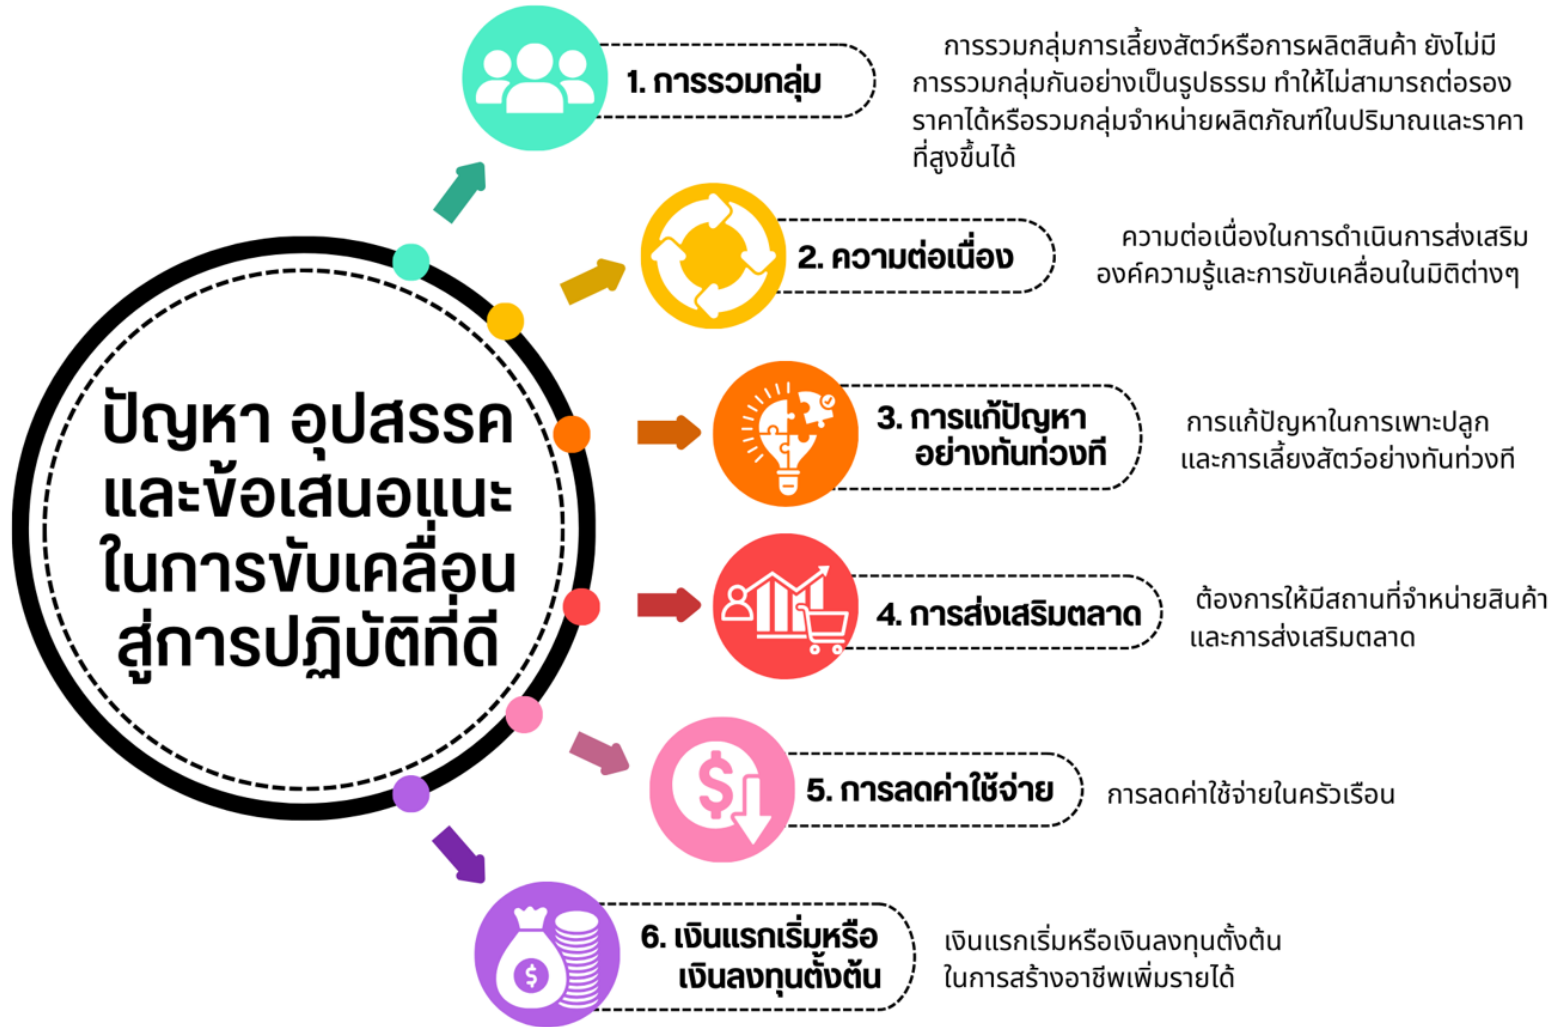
ปัญหา อุปสรรค และข้อเสนอแนะ ในการขับเคลื่อน สู่การปฏิบัติที่ดี

1. การรวมกลุ่ม

การรวมกลุ่มการเลี้ยงสัตว์หรือการผลิตสินค้า ยังไม่มีการรวมกลุ่มกันอย่างเป็นรูปธรรม ทำให้ไม่สามารถต่อรองราคาได้หรือรวมกลุ่มจำหน่ายผลิตภัณฑ์ในปริมาณและราคาที่สูงขึ้นได้

2. ความต่อเนื่อง

ความต่อเนื่องในการดำเนินการส่งเสริมองค์ความรู้และการขับเคลื่อนในมิติต่างๆ

3. การแก้ปัญหา อย่างทันท่วงที

การแก้ปัญหาในการเพาะปลูก และการเลี้ยงสัตว์อย่างทันท่วงที

4. การส่งเสริมตลาด

ต้องการให้มีสถานที่จำหน่ายสินค้า และการส่งเสริมตลาด

5. การลดค่าใช้จ่าย

การลดค่าใช้จ่ายในครัวเรือน

6. เงินแรกเริ่มหรือ เงินลงทุนตั้งต้น

เงินแรกเริ่มหรือเงินลงทุนตั้งต้น ในการสร้างอาชีพเพิ่มรายได้